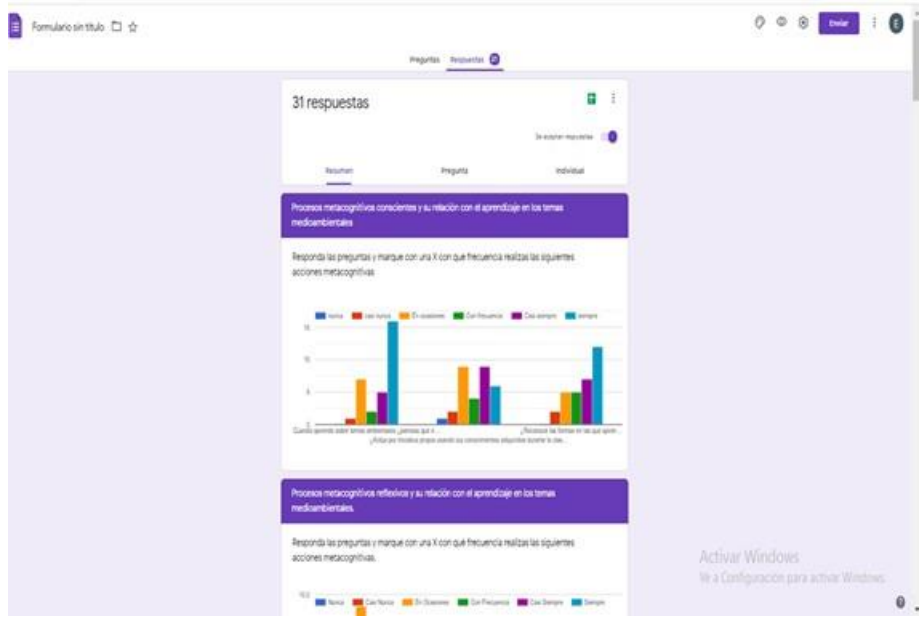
Formulario sin título

Enviar

Preguntas Respuestas 31

31 respuestas

Se aceptan respuestas

Resumen Pregunta Individual

Procesos metacognitivos conscientes y su relación con el aprendizaje en los temas medioambientales

Responda las preguntas y marque con una X con qué frecuencia realizas las siguientes acciones metacognitivas

nunca casi nunca En ocasiones Con frecuencia Casi siempre siempre

15

10

5

0

Cuando aprendo sobre temas ambientales ¿pienso qué s... ¿Actúa por iniciativa propia usando sus conocimientos adquiridos durante la clas... ¿Reconoce las formas en las que apren...

Procesos metacognitivos reflexivos y su relación con el aprendizaje en los temas medioambientales.

Responda las preguntas y marque con una X con qué frecuencia realizas las siguientes acciones metacognitivas.

10.0

Nunca Casi Nunca En Ocasiones Con Frecuencia Casi Siempre Siempre

Activar Windows
Ve a Configuración para activar Windows.